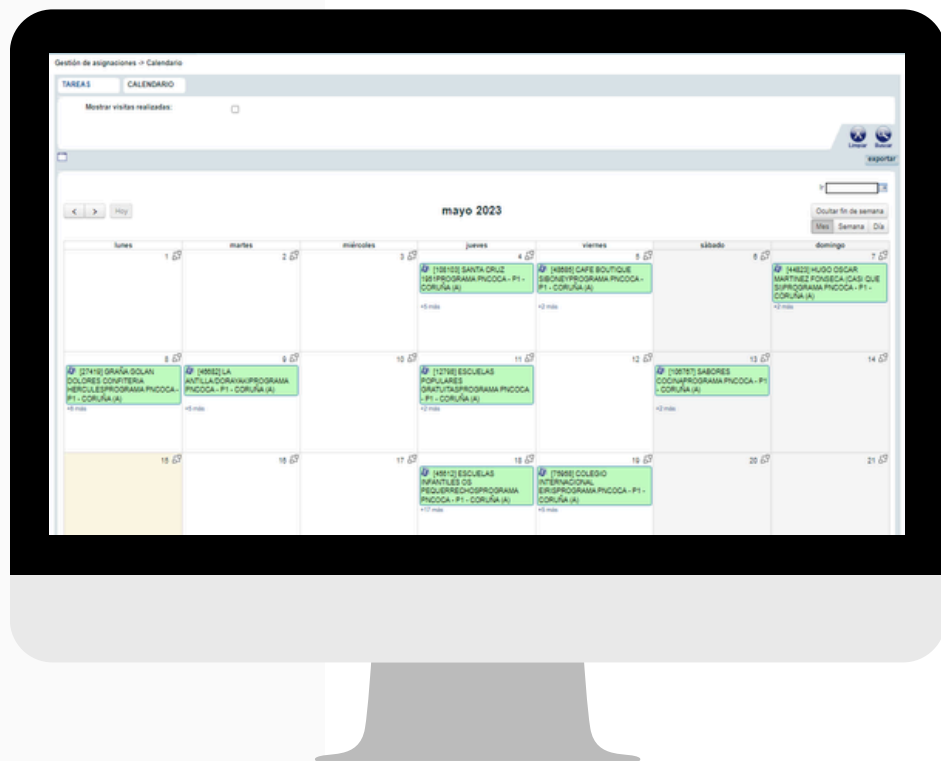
Gestión de asignaciones -> Calendario

TAREAS | CALENDARIO

Mostrar visitas realizadas:

Limpiar Buscar

exportar

Ir

< > Hoy

mayo 2023

Ocultar fin de semana

Mes Semana Día

| lunes | martes | miércoles | jueves | viernes | sábado | domingo |
|---|---|---|---|---|---|---|
| 1 | 2 | 3 | 4 [108103] SANTA CRUZ 1951PROGRAMA PNCOCA - P1 - CORUÑA (A) +5 más | 5 [48685] CAFE BOUTIQUE SIBONEYPROGRAMA PNCOCA - P1 - CORUÑA (A) +2 más | 6 | 7 [44823] HUGO OSCAR MARTINEZ FONSECA (CASI QUE SI)PROGRAMA PNCOCA - P1 - CORUÑA (A) +2 más |
| 8 [27419] GRAÑA GOLAN DOLORES CONFITERIA HERCULESPROGRAMA PNCOCA - P1 - CORUÑA (A) +8 más | 9 [46682] LA ANTILLA/DORAYAKIPROGRAMA PNCOCA - P1 - CORUÑA (A) +5 más | 10 | 11 [12798] ESCUELAS POPULARES GRATUITASPROGRAMA PNCOCA - P1 - CORUÑA (A) +2 más | 12 | 13 [106767] SABORES COCINAPROGRAMA PNCOCA - P1 - CORUÑA (A) +2 más | 14 |
| 15 | 16 | 17 | 18 [45612] ESCUELAS INFANTILES OS PEQUERRECHOSPROGRAMA PNCOCA - P1 - CORUÑA (A) +17 más | 19 [75958] COLEGIO INTERNACIONAL EIRISPROGRAMA PNCOCA - P1 - CORUÑA (A) +6 más | 20 | 21 |